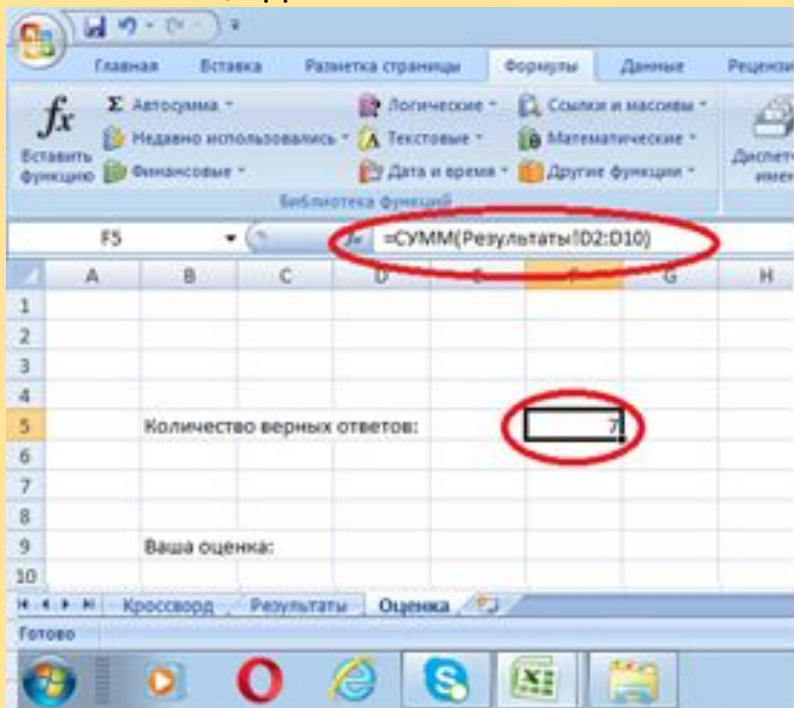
Главная Вставка Разметка страницы Формулы Данные Рецензи

$f_x$ Вставить функцию

Σ Автосумма

Недавно использовались

Финансовые

Логические

Текстовые

Дата и время

Ссылки и массивы

Математические

Другие функции

Библиотека функций

Диспетч имен

F5

=СУММ(Результаты!D2:D10)

| | A | B | C | D | E | F | G | H |
|---|---|---|---|---|---|---|---|---|
| 1 | | | | | | | | |
| 2 | | | | | | | | |
| 3 | | | | | | | | |
| 4 | | | | | | | | |
| 5 | | Количество верных ответов: | | | | 7 | | |
| 6 | | | | | | | | |
| 7 | | | | | | | | |
| 8 | | | | | | | | |
| 9 | | Ваша оценка: | | | | | | |
| 10 | | | | | | | | |

Кроссворд Результаты Оценка

Готово